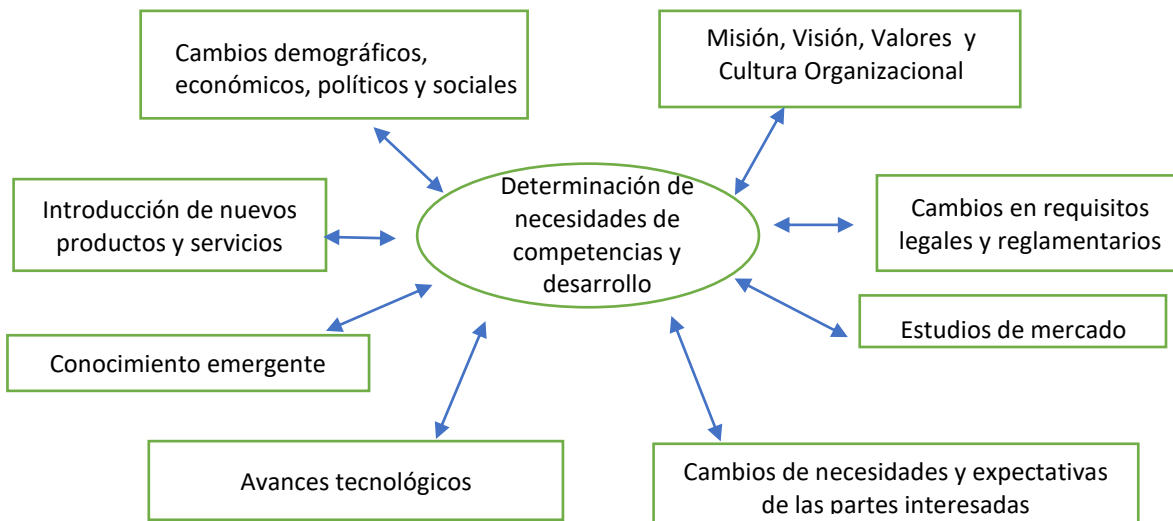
Cambios demográficos, económicos, políticos y sociales

Misión, Visión, Valores y Cultura Organizacional

Introducción de nuevos productos y servicios

Determinación de necesidades de competencias y desarrollo

Cambios en requisitos legales y reglamentarios

Estudios de mercado

Conocimiento emergente

Avances tecnológicos

Cambios de necesidades y expectativas de las partes interesadas